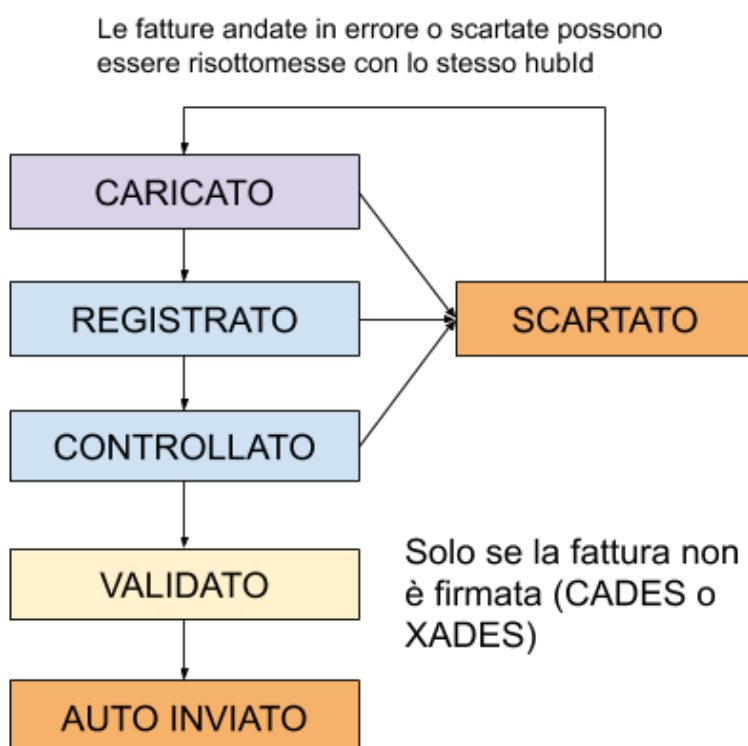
Le fatture andate in errore o scartate possono essere risottomesse con lo stesso hubId

CARICATO

REGISTRATO

SCARTATO

CONTROLLATO

VALIDATO

Solo se la fattura non è firmata (CADES o XADES)

AUTO INVIATO